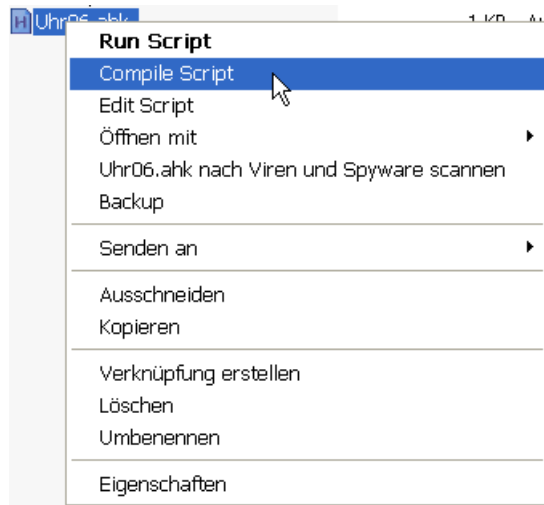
H Uhr06.ahk 1 KB A

Run Script
Compile Script
Edit Script
Öffnen mit
Uhr06.ahk nach Viren und Spyware scannen
Backup

Senden an

Ausschneiden
Kopieren

Verknüpfung erstellen
Löschen
Umbenennen

Eigenschaften